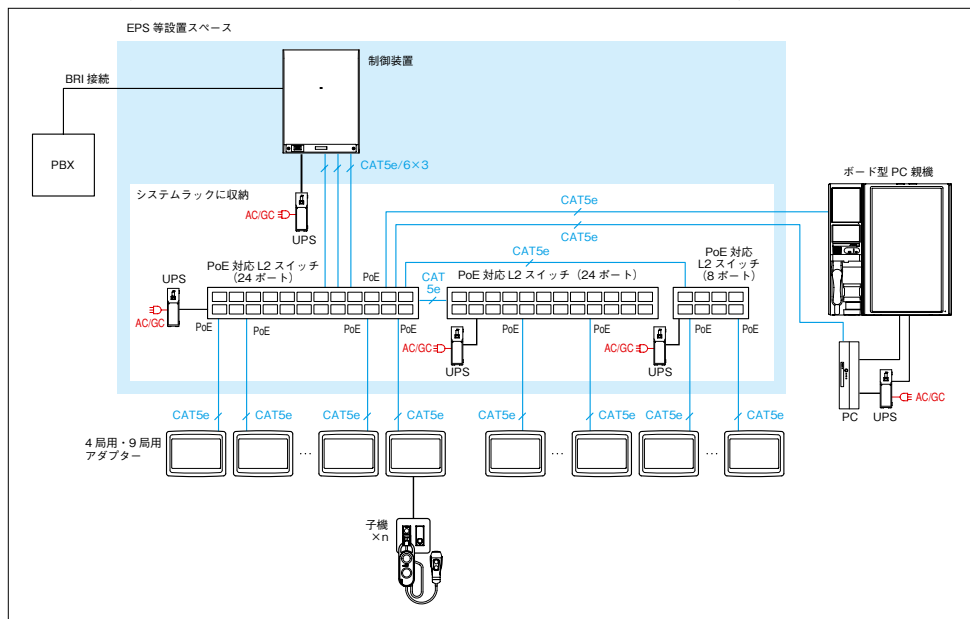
EPS 等設置スペース

制御装置

BRI 接続

PBX

CAT5e/6×3

システムラックに収納

AC/GC

UPS

CAT5e

CAT5e

ボード型 PC 親機

CAT5e

PoE 対応 L2 スイッチ（24 ポート）

PoE

CAT 5e

PoE 対応 L2 スイッチ（24 ポート）

PoE 対応 L2 スイッチ（8 ポート）

UPS

AC/GC

PoE

PoE

PoE

PoE

PoE

PoE

PoE

PoE

AC/GC

UPS

AC/GC

UPS

PC

UPS

AC/GC

CAT5e

CAT5e

CAT5e

CAT5e

CAT5e

CAT5e

CAT5e

CAT5e

4 局用・9 局用アダプター

…

…

…

子機 ×n